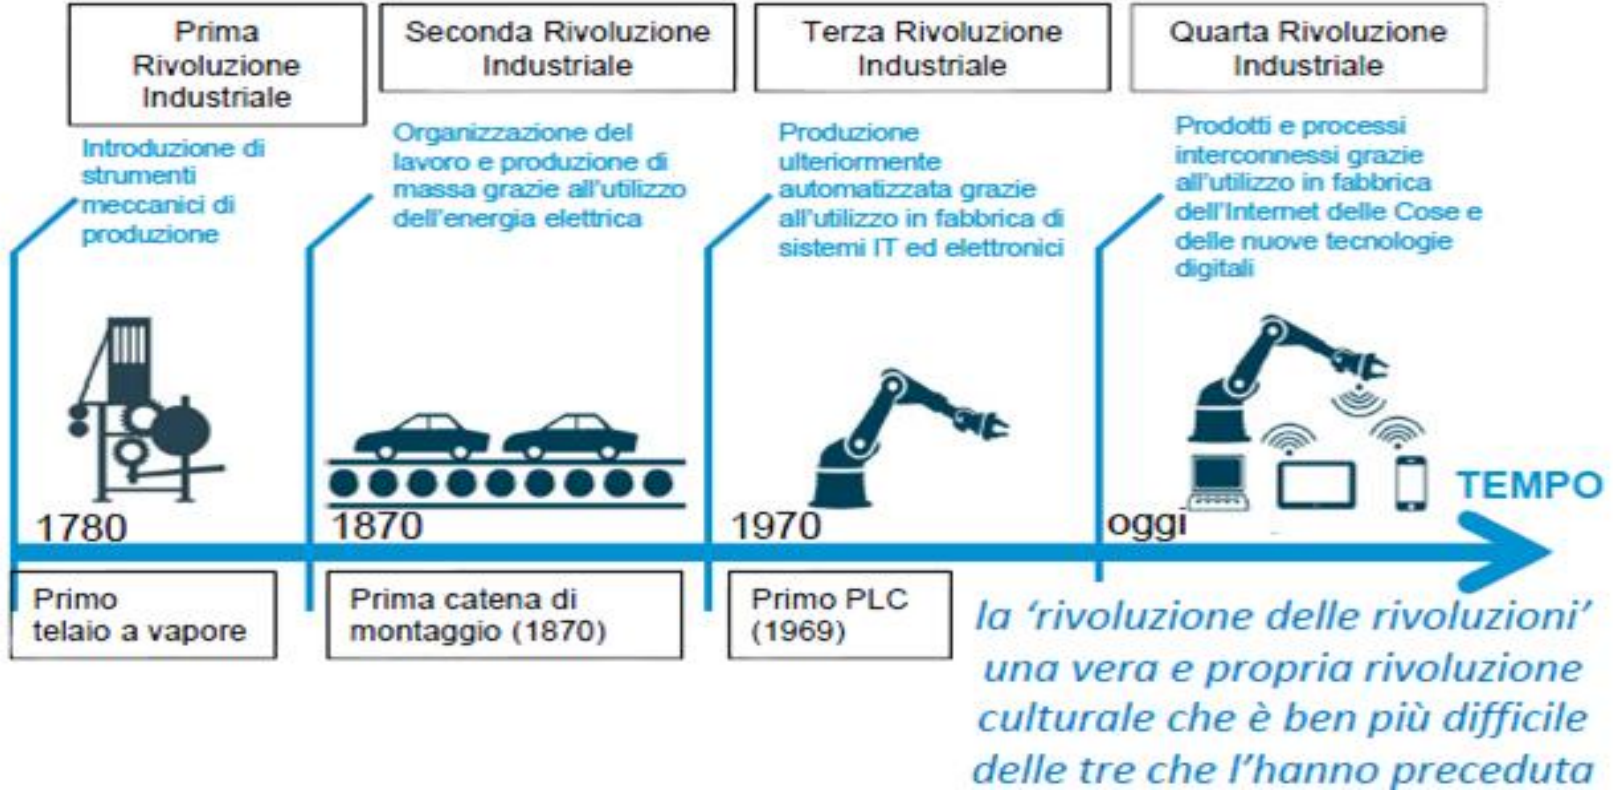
Prima Rivoluzione Industriale

Seconda Rivoluzione Industriale

Terza Rivoluzione Industriale

Quarta Rivoluzione Industriale

Introduzione di strumenti meccanici di produzione

Organizzazione del lavoro e produzione di massa grazie all'utilizzo dell'energia elettrica

Produzione ulteriormente automatizzata grazie all'utilizzo in fabbrica di sistemi IT ed elettronici

Prodotti e processi interconnessi grazie all'utilizzo in fabbrica dell'Internet delle Cose e delle nuove tecnologie digitali

TEMPO

1780

1870

1970

oggi

Primo telaio a vapore

Prima catena di montaggio (1870)

Primo PLC (1969)

la 'rivoluzione delle rivoluzioni' una vera e propria rivoluzione culturale che è ben più difficile delle tre che l'hanno preceduta